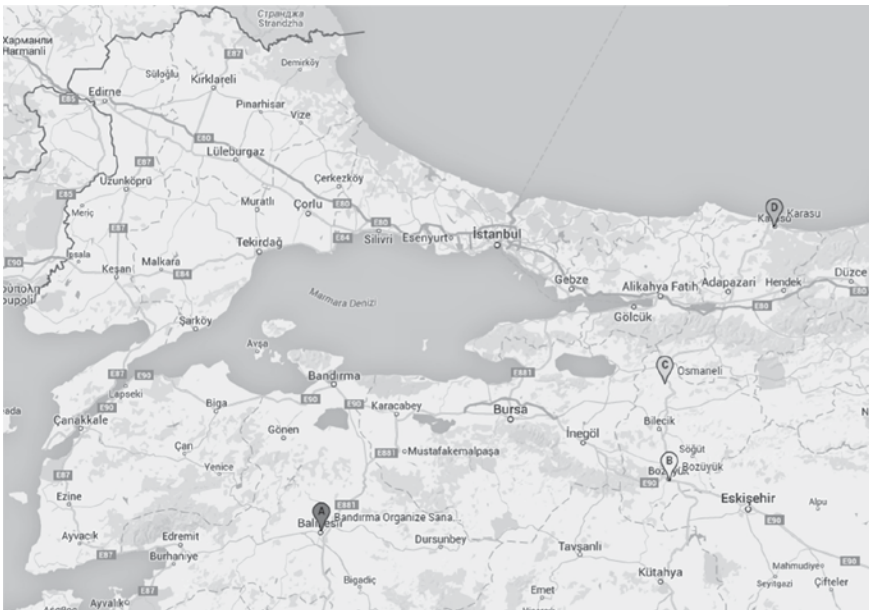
Странджа
Strandzha
Харманли
Harmanli
E87
Demirköy
Süloğlu
Kırklareli
E85
Edirne
Pınarhisar
Vize
E80
Lüleburgaz
E87
Uzunköprü
Çerkezköy
Muratlı
Çorlu
E80
Meriç
E87
E80
Silivri
Esenyurt
İstanbul
E84
Tekirdağ
Malkara
Keşan
E84
İpsala
E90
Кипоиполи
Kipoupoli
Marmara Denizi
Şarköy
Avşa
Gebze
Alikahya Fatih
Adapazarı
Hendek
Düzce
E80
E80
Gölcük
Karasu
D
C
Osmaneli
E87
E90
Lapseki
Bandırma
E90
E90
Karacabey
E881
Bursa
Çanakkale
Biga
Gönen
Bilecik
İnegöl
Çan
E881
Mustafakemalpaşa
Söğüt
B
Bozüyük
Yenice
E90
E87
Eskişehir
E90
Ezine
A
Balıkesir
Bandırma Organize Sana.
E881
Alpu
Ayvacık
Edremit
Dursunbey
Tavşanlı
E87
Burhaniye
E87
Bigadiç
Kütahya
Mahmudiye
Seyitgazi
Çifteler
E90
Emet
Ayvalık